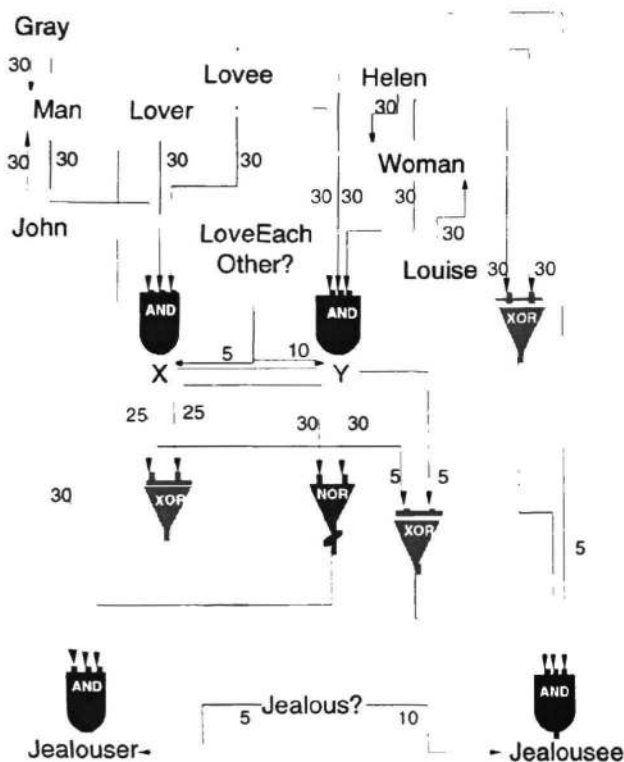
Gray

30

Man

30

30

John

Lover

30

Lovee

30

LoveEach Other?

Helen

30

Woman

30 30

30

30

Louise

30 30

AND

AND

XOR

X

5

10

Y

25 25

30 30

30

XOR

NOR

5 5

XOR

5

AND

Jealouser

5

Jealous?

10

AND

Jealousee